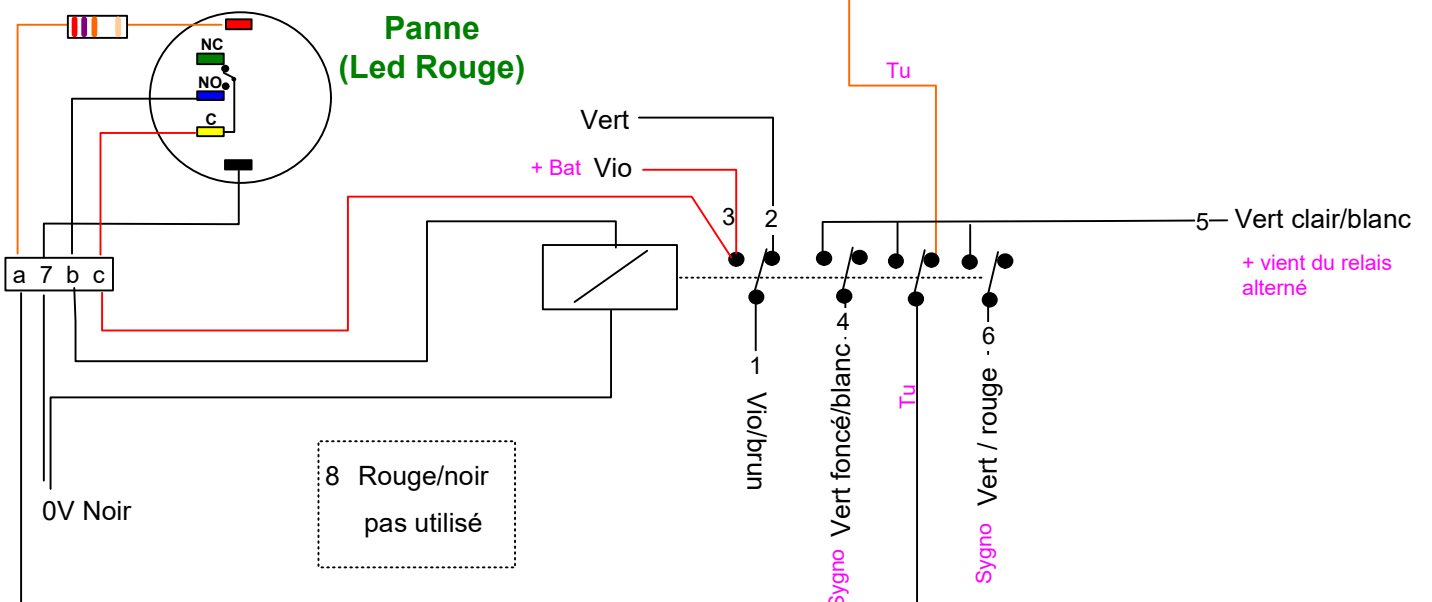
Panne
(Led Rouge)

NC
NO
C

Tu

Vert

+ Bat Vio

3 2

5— Vert clair/blanc

+ vient du relais alterné

a 7 b c

4

1

6

Vio/brun

Vert foncé/blanc

Tu

Vert / rouge

8 Rouge/noir
pas utilisé

0V Noir

Sygno

Sygno